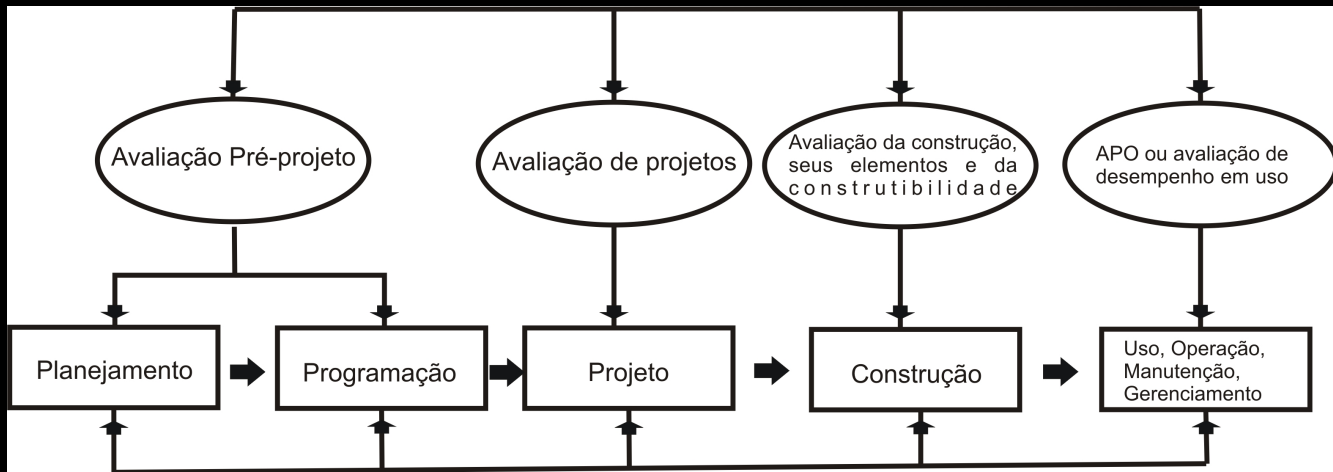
Avaliação Pré-projeto

Avaliação de projetos

Avaliação da construção, seus elementos e da construtibilidade

APO ou avaliação de desempenho em uso

Planejamento

Programação

Projeto

Construção

Uso, Operação, Manutenção, Gerenciamento